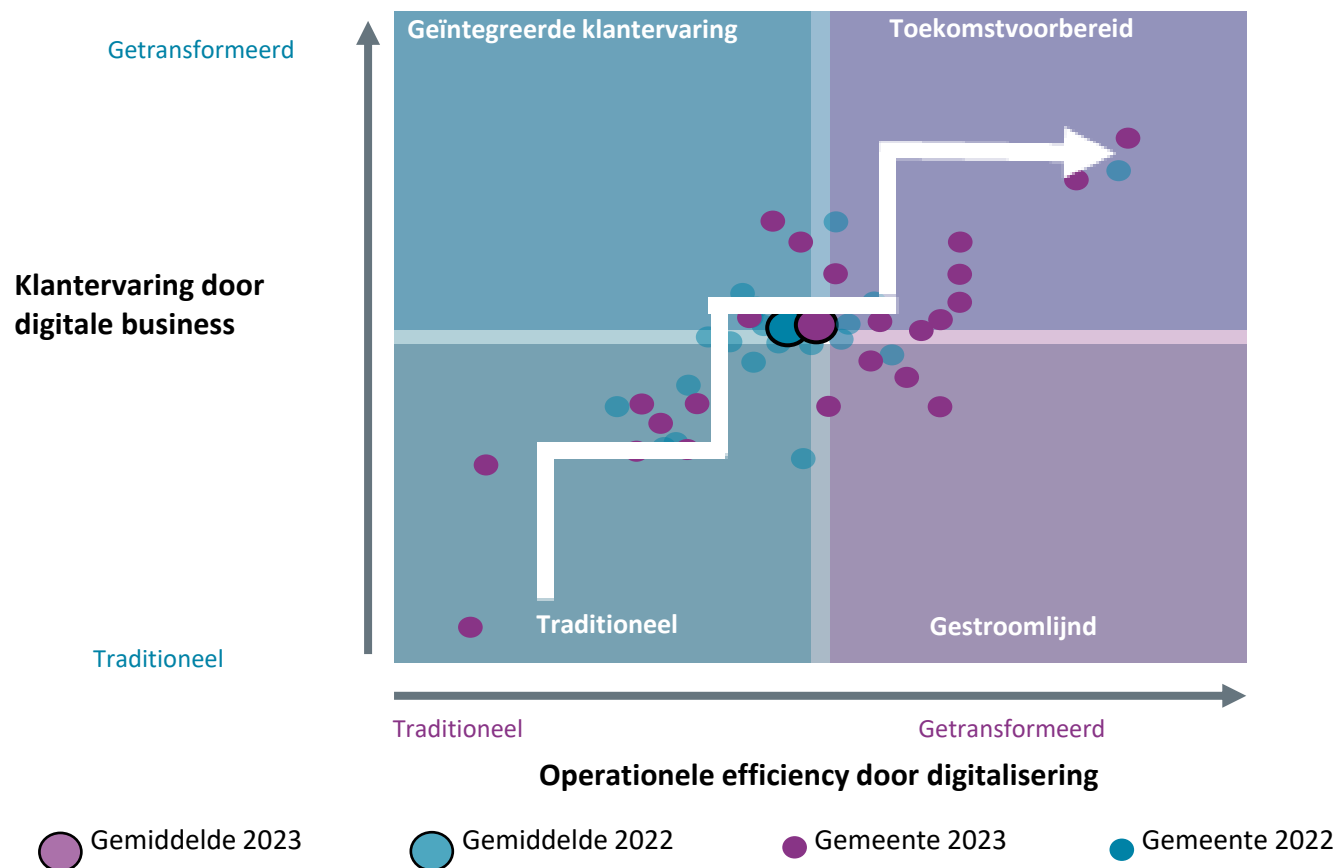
Getransformeerd

Geïntegreerde klantervaring

Toekomstvoorbereid

Klantervaring door digitale business

Traditioneel

Traditioneel

Gestroomlijnd

Traditioneel

Getransformeerd

Operationele efficiency door digitalisering

Gemiddelde 2023 Gemiddelde 2022 Gemeente 2023 Gemeente 2022